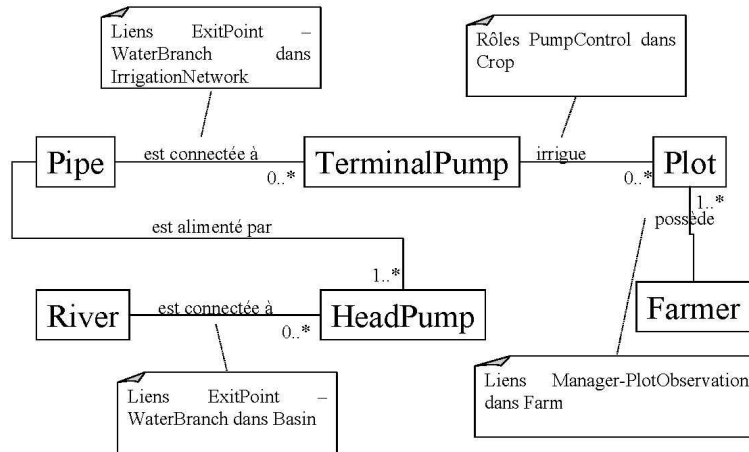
Liens ExitPoint – WaterBranch dans IrrigationNetwork

Rôles PumpControl dans Crop

Pipe

est connectée à

0..*

TerminalPump

irrigue

0..*

Plot

1..*

possède

est alimenté par

1..*

River

est connectée à

0..*

HeadPump

Farmer

Liens ExitPoint – WaterBranch dans Basin

Liens Manager-PlotObservation dans Farm